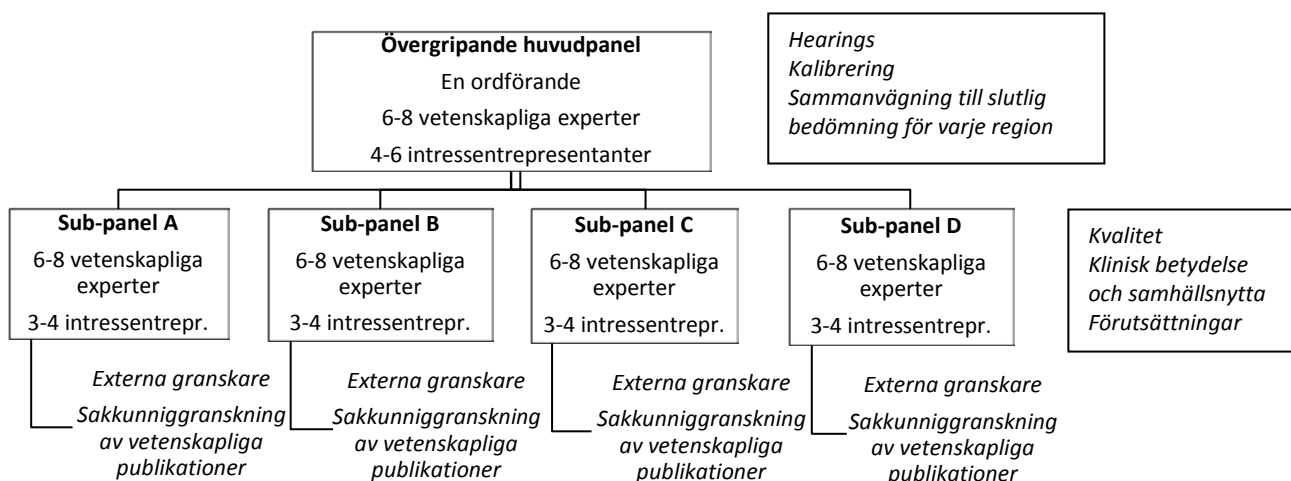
**Övergripande huvudpanel**
En ordförande
6-8 vetenskapliga experter
4-6 intressentrepresentanter

*Hearings*
*Kalibrering*
*Sammanvägning till slutlig bedömning för varje region*

**Sub-panel A**
6-8 vetenskapliga experter
3-4 intressentrepr.

*Externa granskare*
*Sakkunniggranskning av vetenskapliga publikationer*

**Sub-panel B**
6-8 vetenskapliga experter
3-4 intressentrepr.

*Externa granskare*
*Sakkunniggranskning av vetenskapliga publikationer*

**Sub-panel C**
6-8 vetenskapliga experter
3-4 intressentrepr.

*Externa granskare*
*Sakkunniggranskning av vetenskapliga publikationer*

**Sub-panel D**
6-8 vetenskapliga experter
3-4 intressentrepr.

*Externa granskare*
*Sakkunniggranskning av vetenskapliga publikationer*

*Kvalitet*
*Klinisk betydelse och samhällsnytta*
*Förutsättningar*